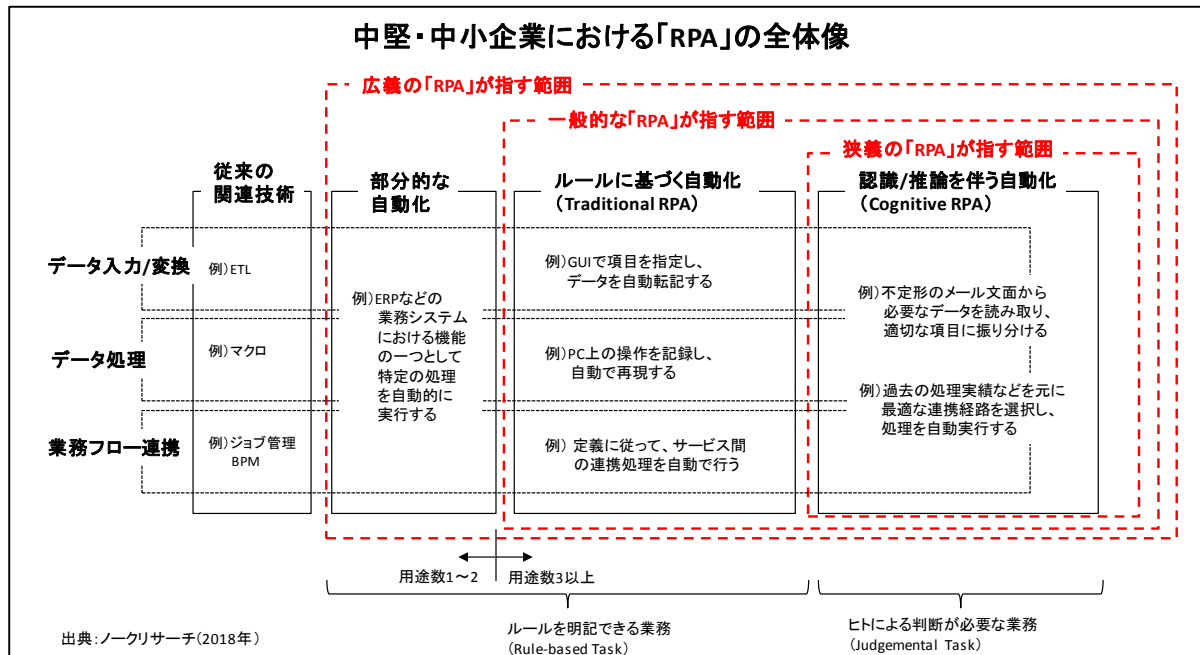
中堅・中小企業における「RPA」の全体像

広義の「RPA」が指す範囲

一般的な「RPA」が指す範囲

狭義の「RPA」が指す範囲

従来の関連技術

部分的な自動化

ルールに基づく自動化
（Traditional RPA）

認識/推論を伴う自動化
（Cognitive RPA）

データ入力/変換

データ処理

業務フロー連携

例）ETL

例）マクロ

例）ジョブ管理
BPM

例）ERPなどの業務システムにおける機能の一つとして特定の処理を自動的に実行する

例）GUIで項目を指定し、データを自動転記する

例）PC上の操作を記録し、自動で再現する

例）定義に従って、サービス間の連携処理を自動で行う

例）不定形のメール文面から必要なデータを読み取り、適切な項目に振り分ける

例）過去の処理実績などを元に最適な連携経路を選択し、処理を自動実行する

用途数1～2

用途数3以上

ルールを明記できる業務
（Rule-based Task）

ヒトによる判断が必要な業務
（Judgemental Task）

出典：ノークリサーチ（2018年）